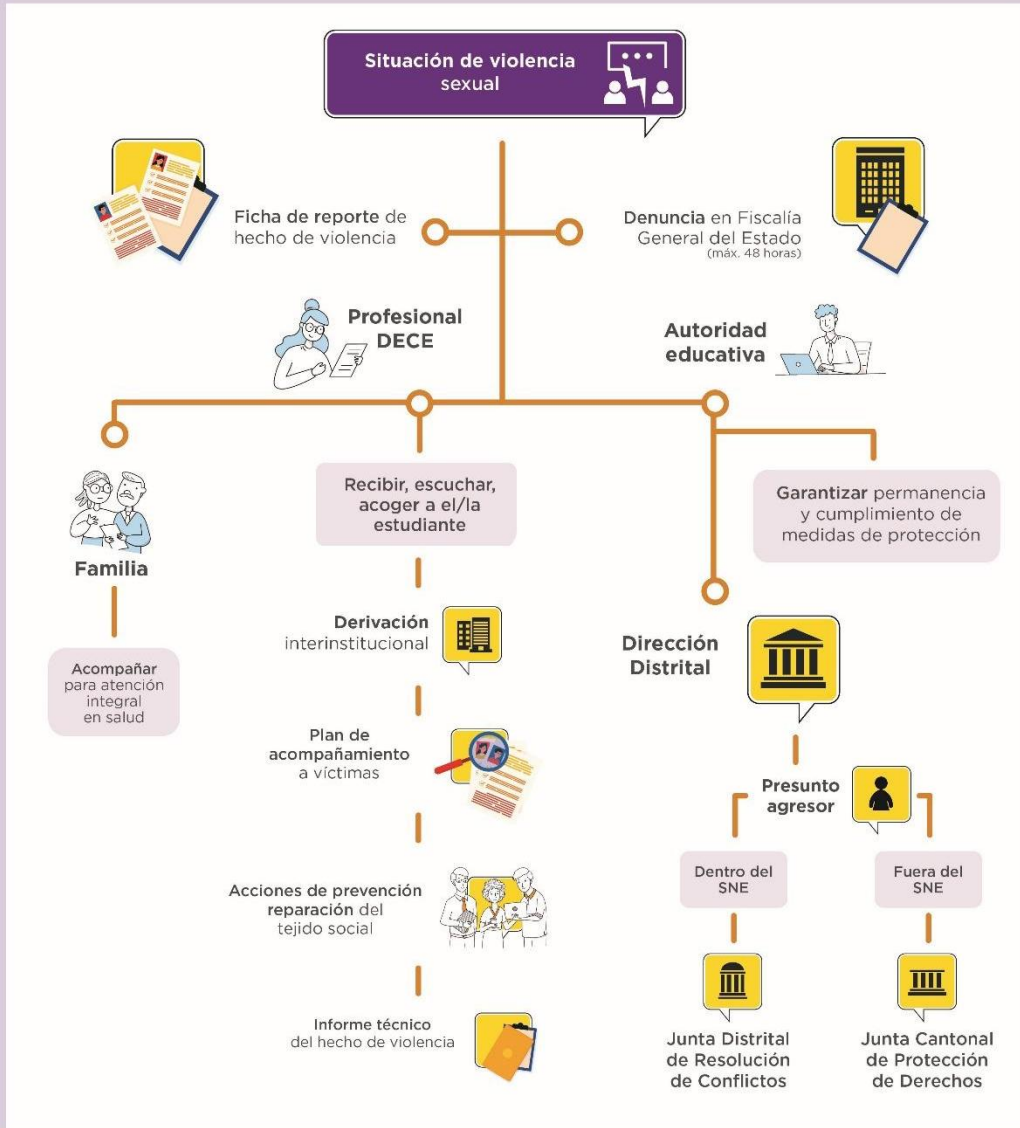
Situación de violencia sexual

Ficha de reporte de hecho de violencia

Denuncia en Fiscalía General del Estado (máx. 48 horas)

Profesional DECE

Autoridad educativa

Familia

Acompañar para atención integral en salud

Recibir, escuchar, acoger a el/la estudiante

Derivación interinstitucional

Plan de acompañamiento a víctimas

Acciones de prevención reparación del tejido social

Informe técnico del hecho de violencia

Garantizar permanencia y cumplimiento de medidas de protección

Dirección Distrital

Presunto agresor

Dentro del SNE

Fuera del SNE

Junta Distrital de Resolución de Conflictos

Junta Cantonal de Protección de Derechos